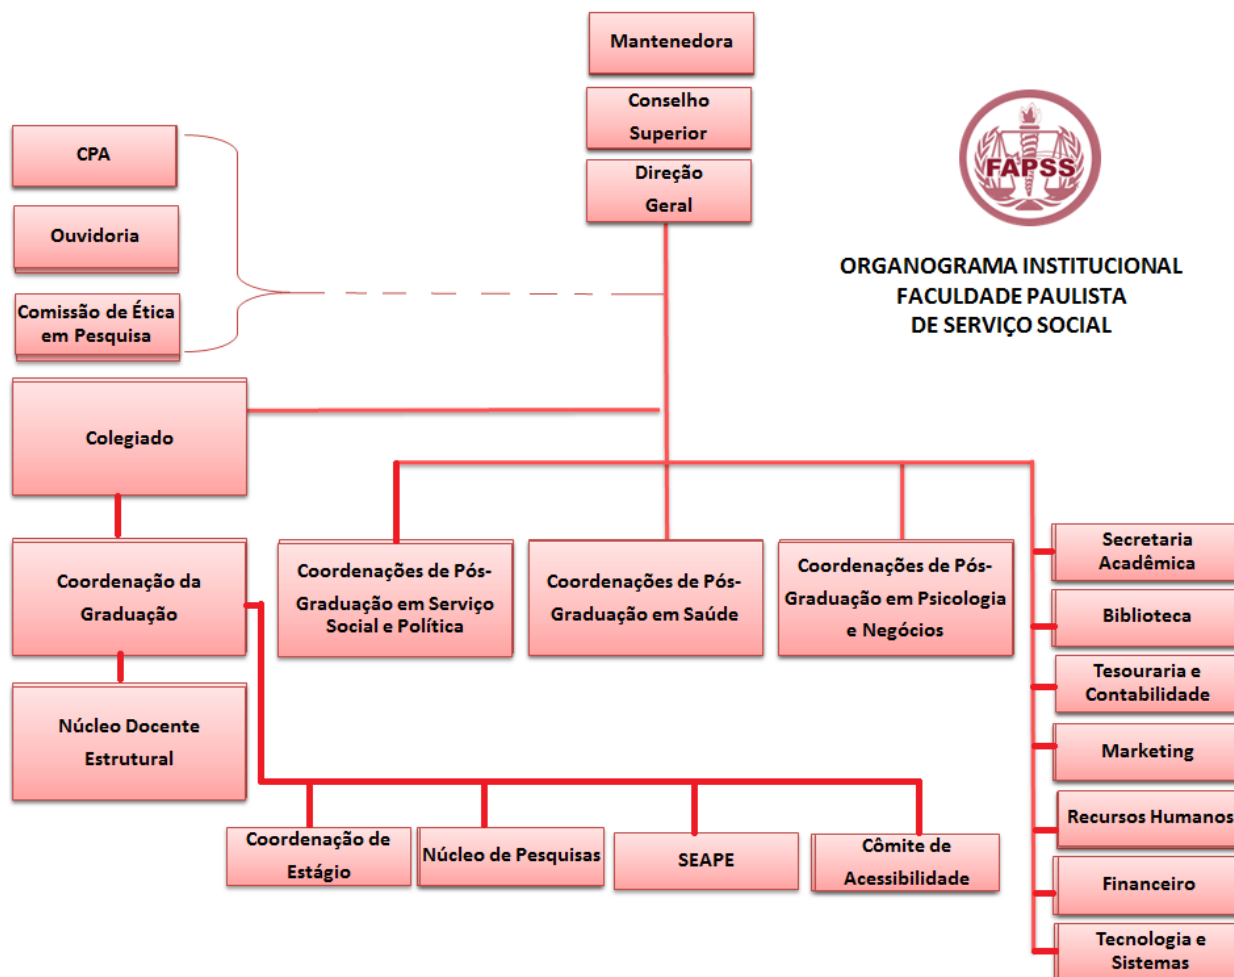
Mantenedora

Conselho Superior

Direção Geral

FAPSS

ORGANOGRAMA INSTITUCIONAL
FACULDADE PAULISTA
DE SERVIÇO SOCIAL

CPA

Ouvidoria

Comissão de Ética em Pesquisa

Colegiado

Coordenação da Graduação

Núcleo Docente Estrutural

Coordenações de Pós-Graduação em Serviço Social e Política

Coordenações de Pós-Graduação em Saúde

Coordenações de Pós-Graduação em Psicologia e Negócios

Secretaria Acadêmica

Biblioteca

Tesouraria e Contabilidade

Marketing

Recursos Humanos

Financeiro

Tecnologia e Sistemas

Coordenação de Estágio

Núcleo de Pesquisas

SEAPE

Cômite de Acessibilidade